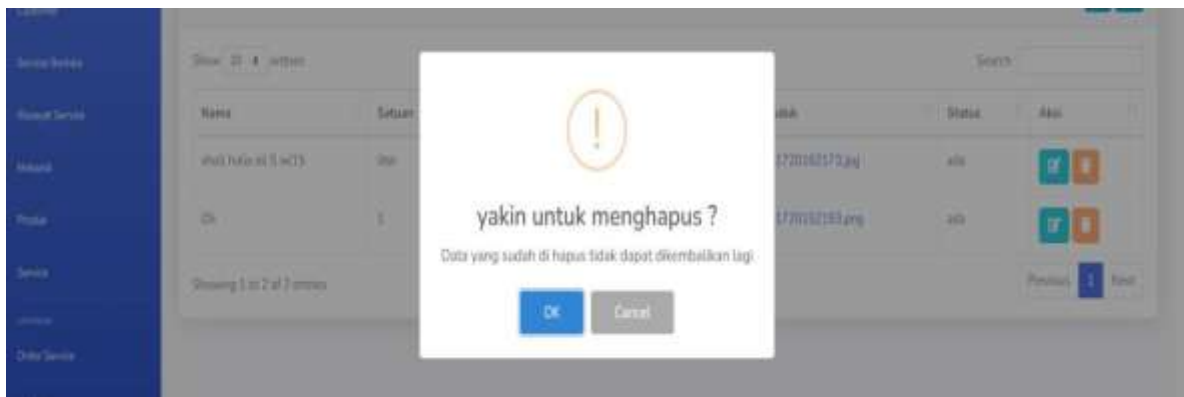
Service Rentals

Riwayat Service

Mekanik

Produk

Service

Order Service

Show 10 entries

Search:

| Nama | Satuan | | duk | Status | Aksi |
|---|---|---|---|---|---|
| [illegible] | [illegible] | | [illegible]1720182173.jpg | ada | |
| Oli | 1 | | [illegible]1720182183.png | ada | |

Showing 1 to 2 of 2 entries

Previous 1 Next

!

yakin untuk menghapus ?

Data yang sudah di hapus tidak dapat dikembalikan lagi

OK

Cancel